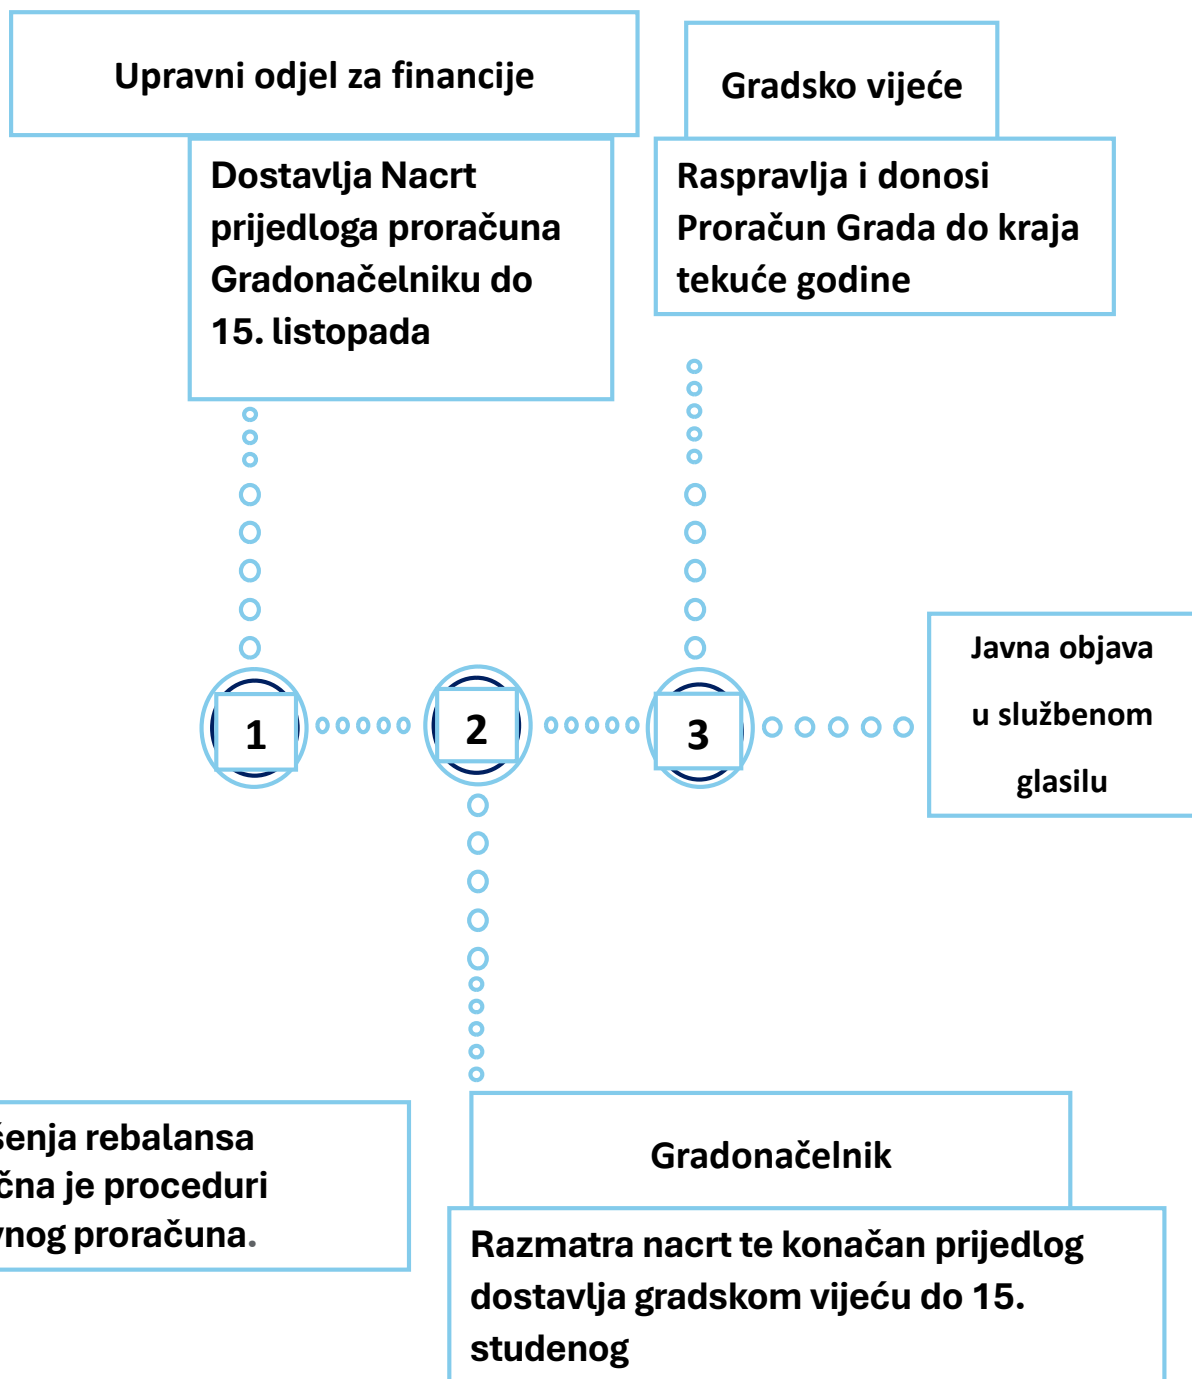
Upravni odjel za financije

Dostavlja Nacrt prijedloga proračuna Gradonačelniku do 15. listopada

Gradsko vijeće

Raspravlja i donosi Proračun Grada do kraja tekuće godine

1

2

3

Javna objava u službenom glasilu

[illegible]šenja rebalansa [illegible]čna je proceduri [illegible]vnog proračuna.

Gradonačelnik

Razmatra nacrt te konačan prijedlog dostavlja gradskom vijeću do 15. studenog